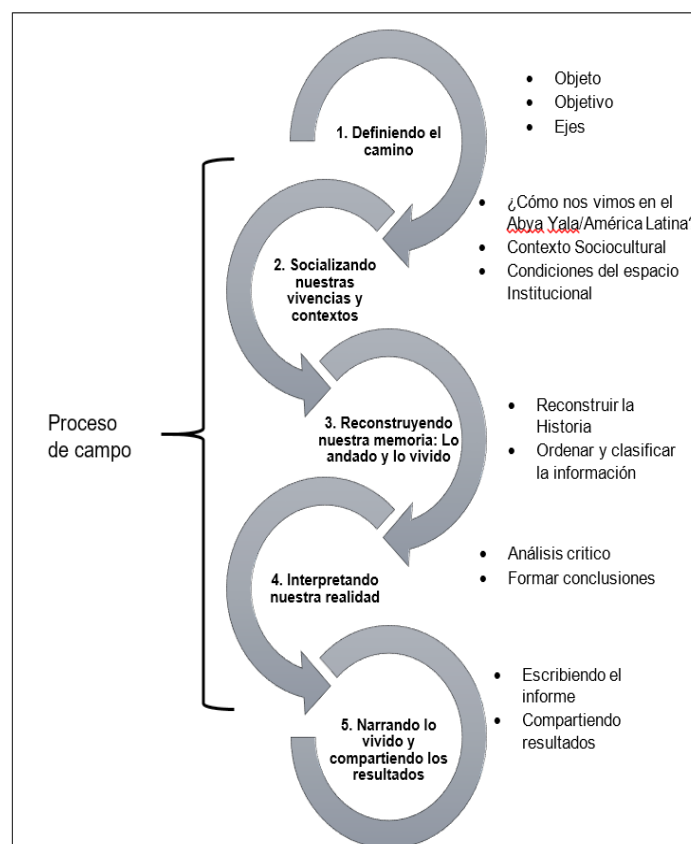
1. Definiendo el camino

- Objeto
- Objetivo
- Ejes

Proceso de campo

2. Socializando nuestras vivencias y contextos

- ¿Cómo nos vimos en el Abya Yala/América Latina
- Contexto Sociocultural
- Condiciones del espacio Institucional

3. Reconstruyendo nuestra memoria: Lo andado y lo vivido

- Reconstruir la Historia
- Ordenar y clasificar la información

4. Interpretando nuestra realidad

- Análisis critico
- Formar conclusiones

5. Narrando lo vivido y compartiendo los resultados

- Escribiendo el informe
- Compartiendo resultados